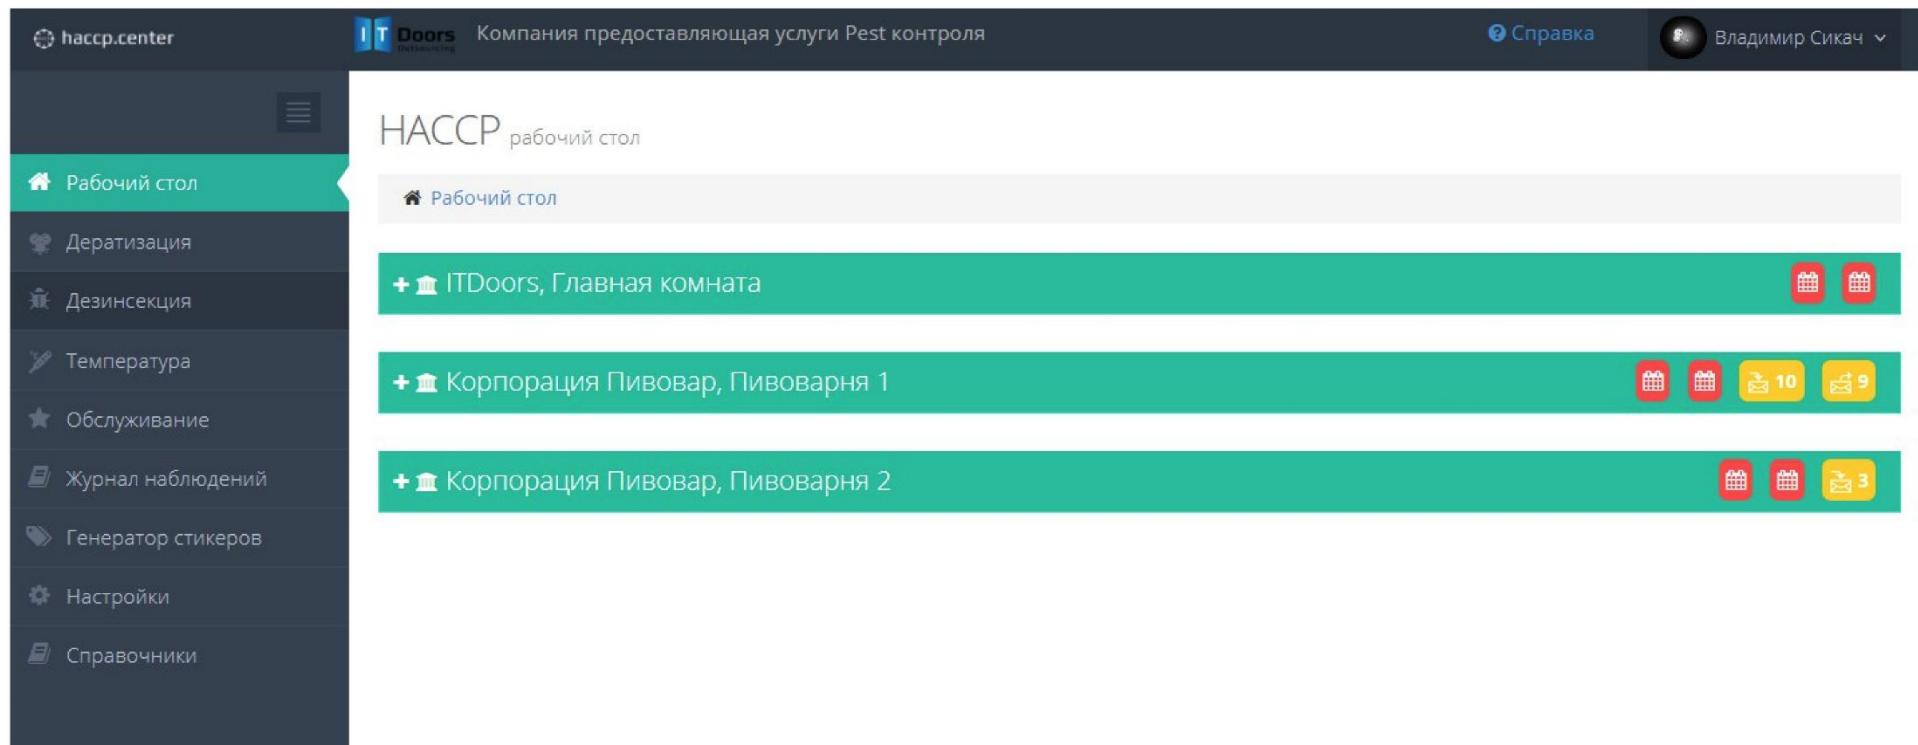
haccp.center

IT Doors

Компания предоставляющая услуги Pest контроля

Справка

Владимир Сикач

Рабочий стол
Дератизация
Дезинсекция
Температура
Обслуживание
Журнал наблюдений
Генератор стикеров
Настройки
Справочники

HACCP рабочий стол

Рабочий стол

+ ITDoors, Главная комната

+ Корпорация Пивовар, Пивоварня 1 10 9

+ Корпорация Пивовар, Пивоварня 2 3